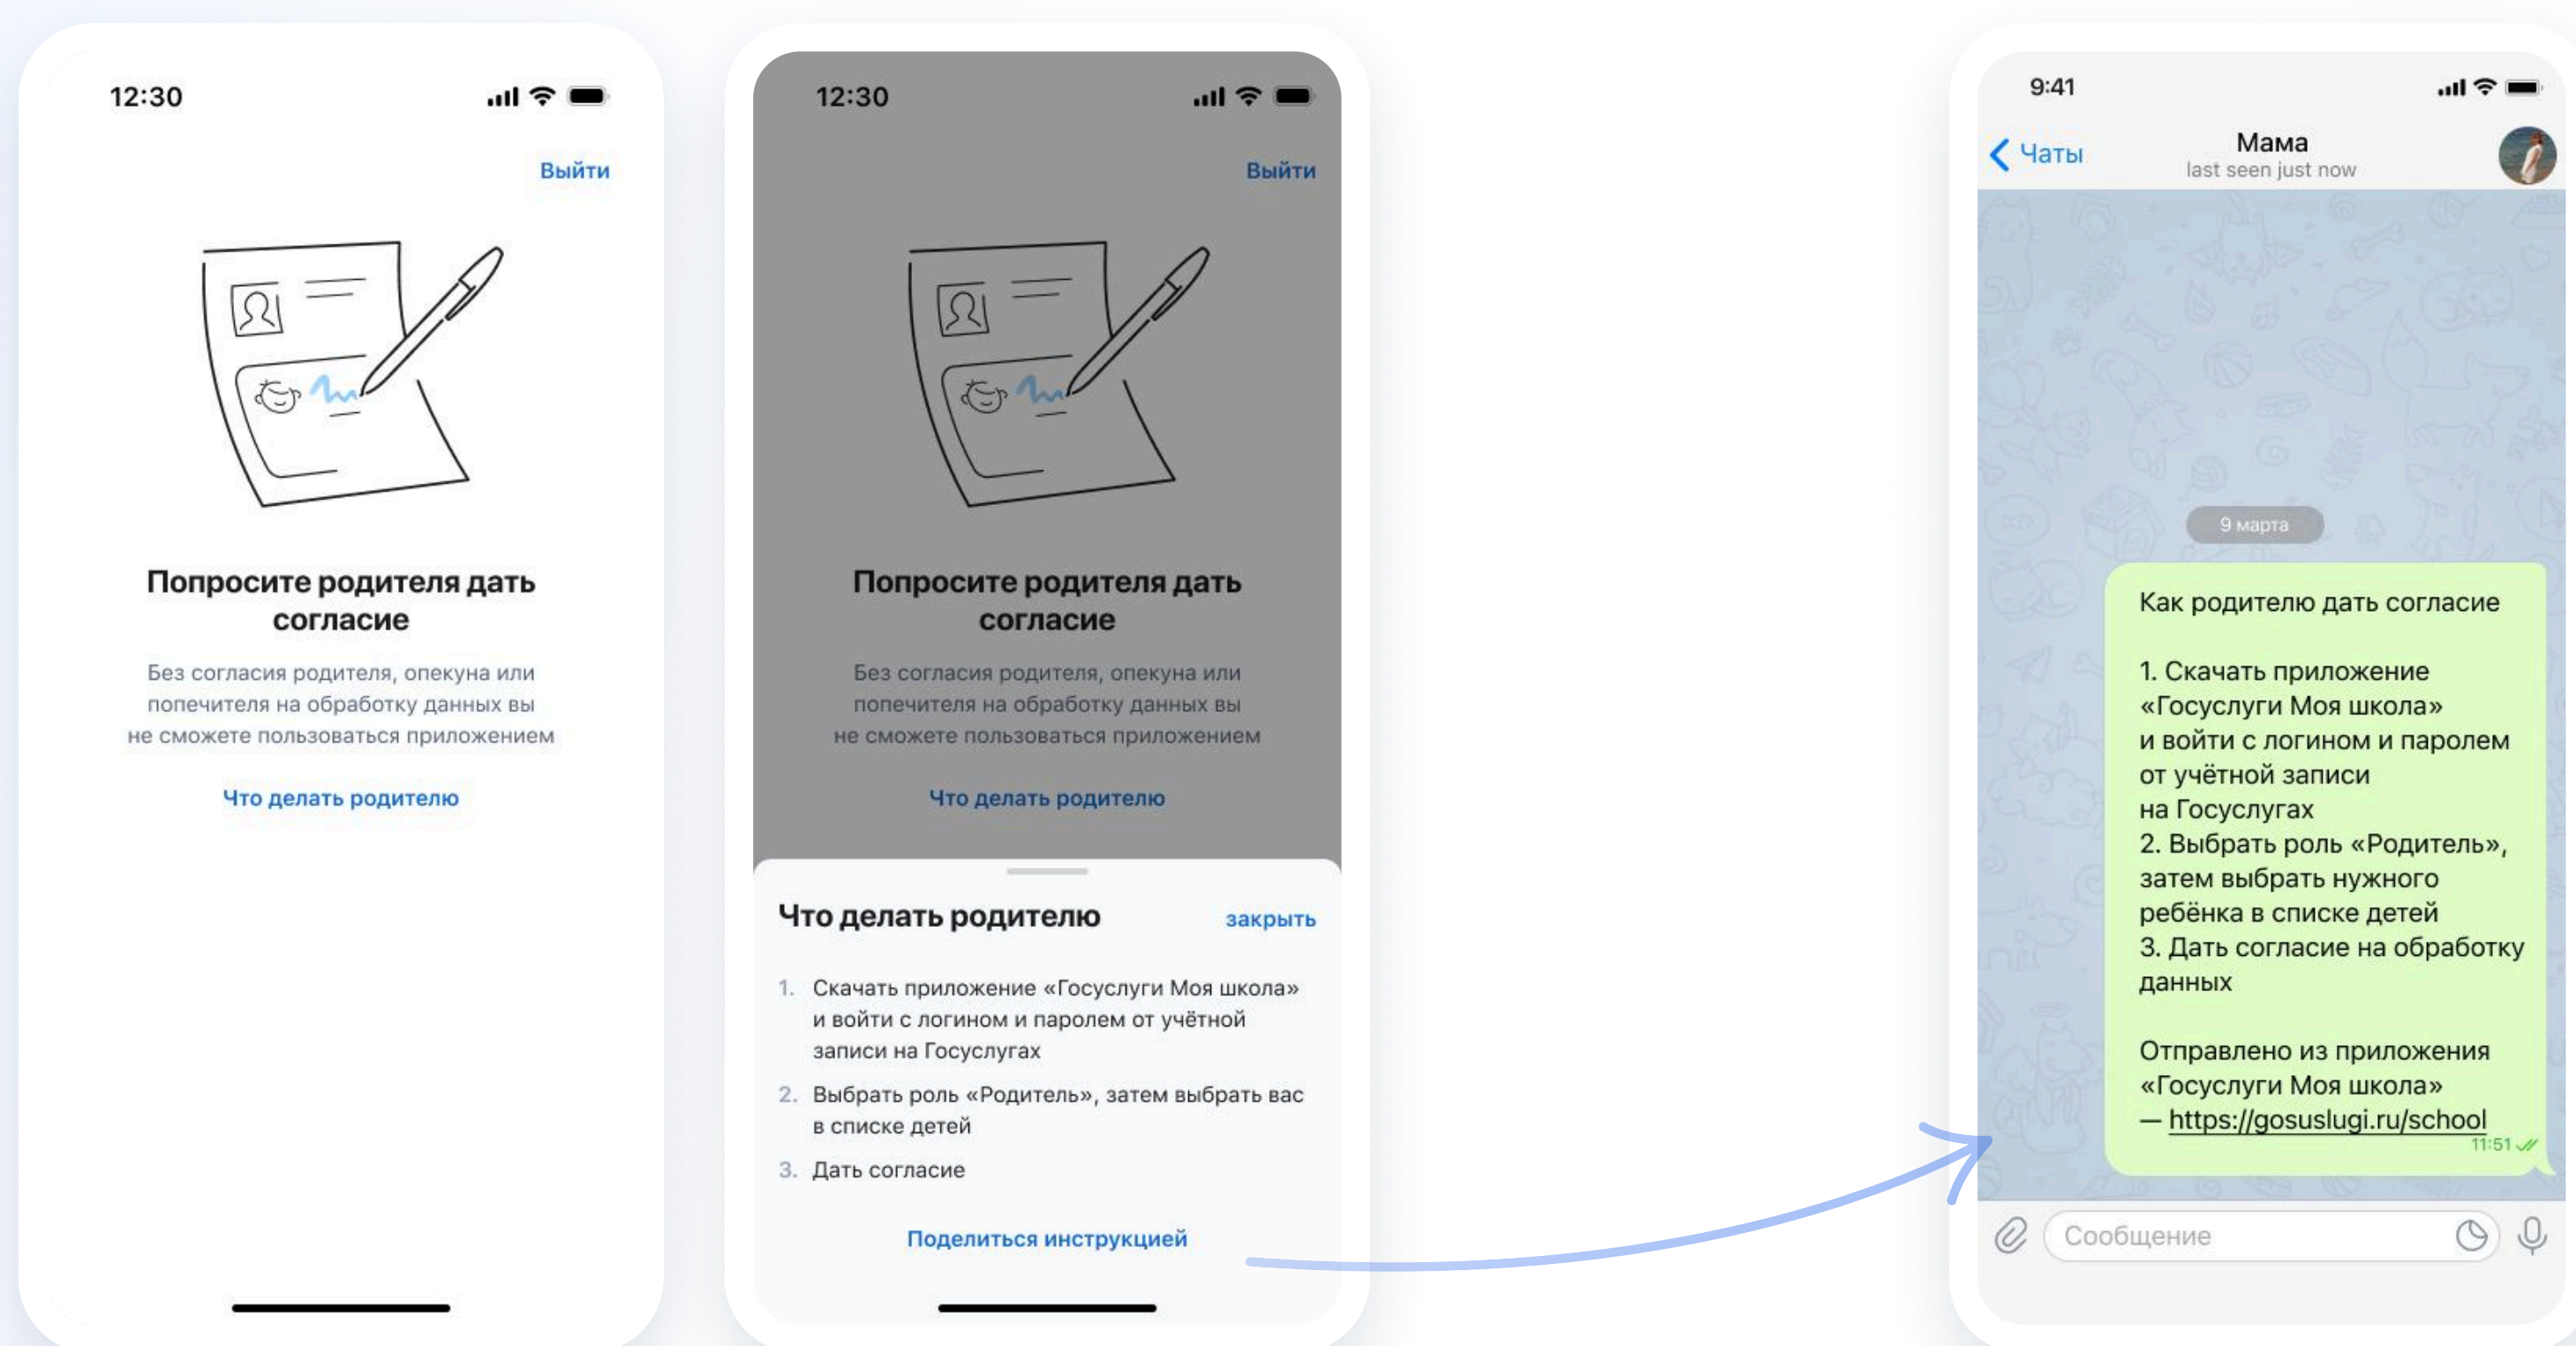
12:30

Выйти

Попросите родителя дать согласие

Без согласия родителя, опекуна или попечителя на обработку данных вы не сможете пользоваться приложением

Что делать родителю

12:30

Выйти

Попросите родителя дать согласие

Без согласия родителя, опекуна или попечителя на обработку данных вы не сможете пользоваться приложением

Что делать родителю

Что делать родителю

закрыть

1. Скачать приложение «Госуслуги Моя школа» и войти с логином и паролем от учётной записи на Госуслугах

2. Выбрать роль «Родитель», затем выбрать вас в списке детей

3. Дать согласие

Поделиться инструкцией

9:41

Чаты

Мама

last seen just now

9 марта

Как родителю дать согласие

1. Скачать приложение «Госуслуги Моя школа» и войти с логином и паролем от учётной записи на Госуслугах
2. Выбрать роль «Родитель», затем выбрать нужного ребёнка в списке детей
3. Дать согласие на обработку данных

Отправлено из приложения «Госуслуги Моя школа» — https://gosuslugi.ru/school

11:51

Сообщение